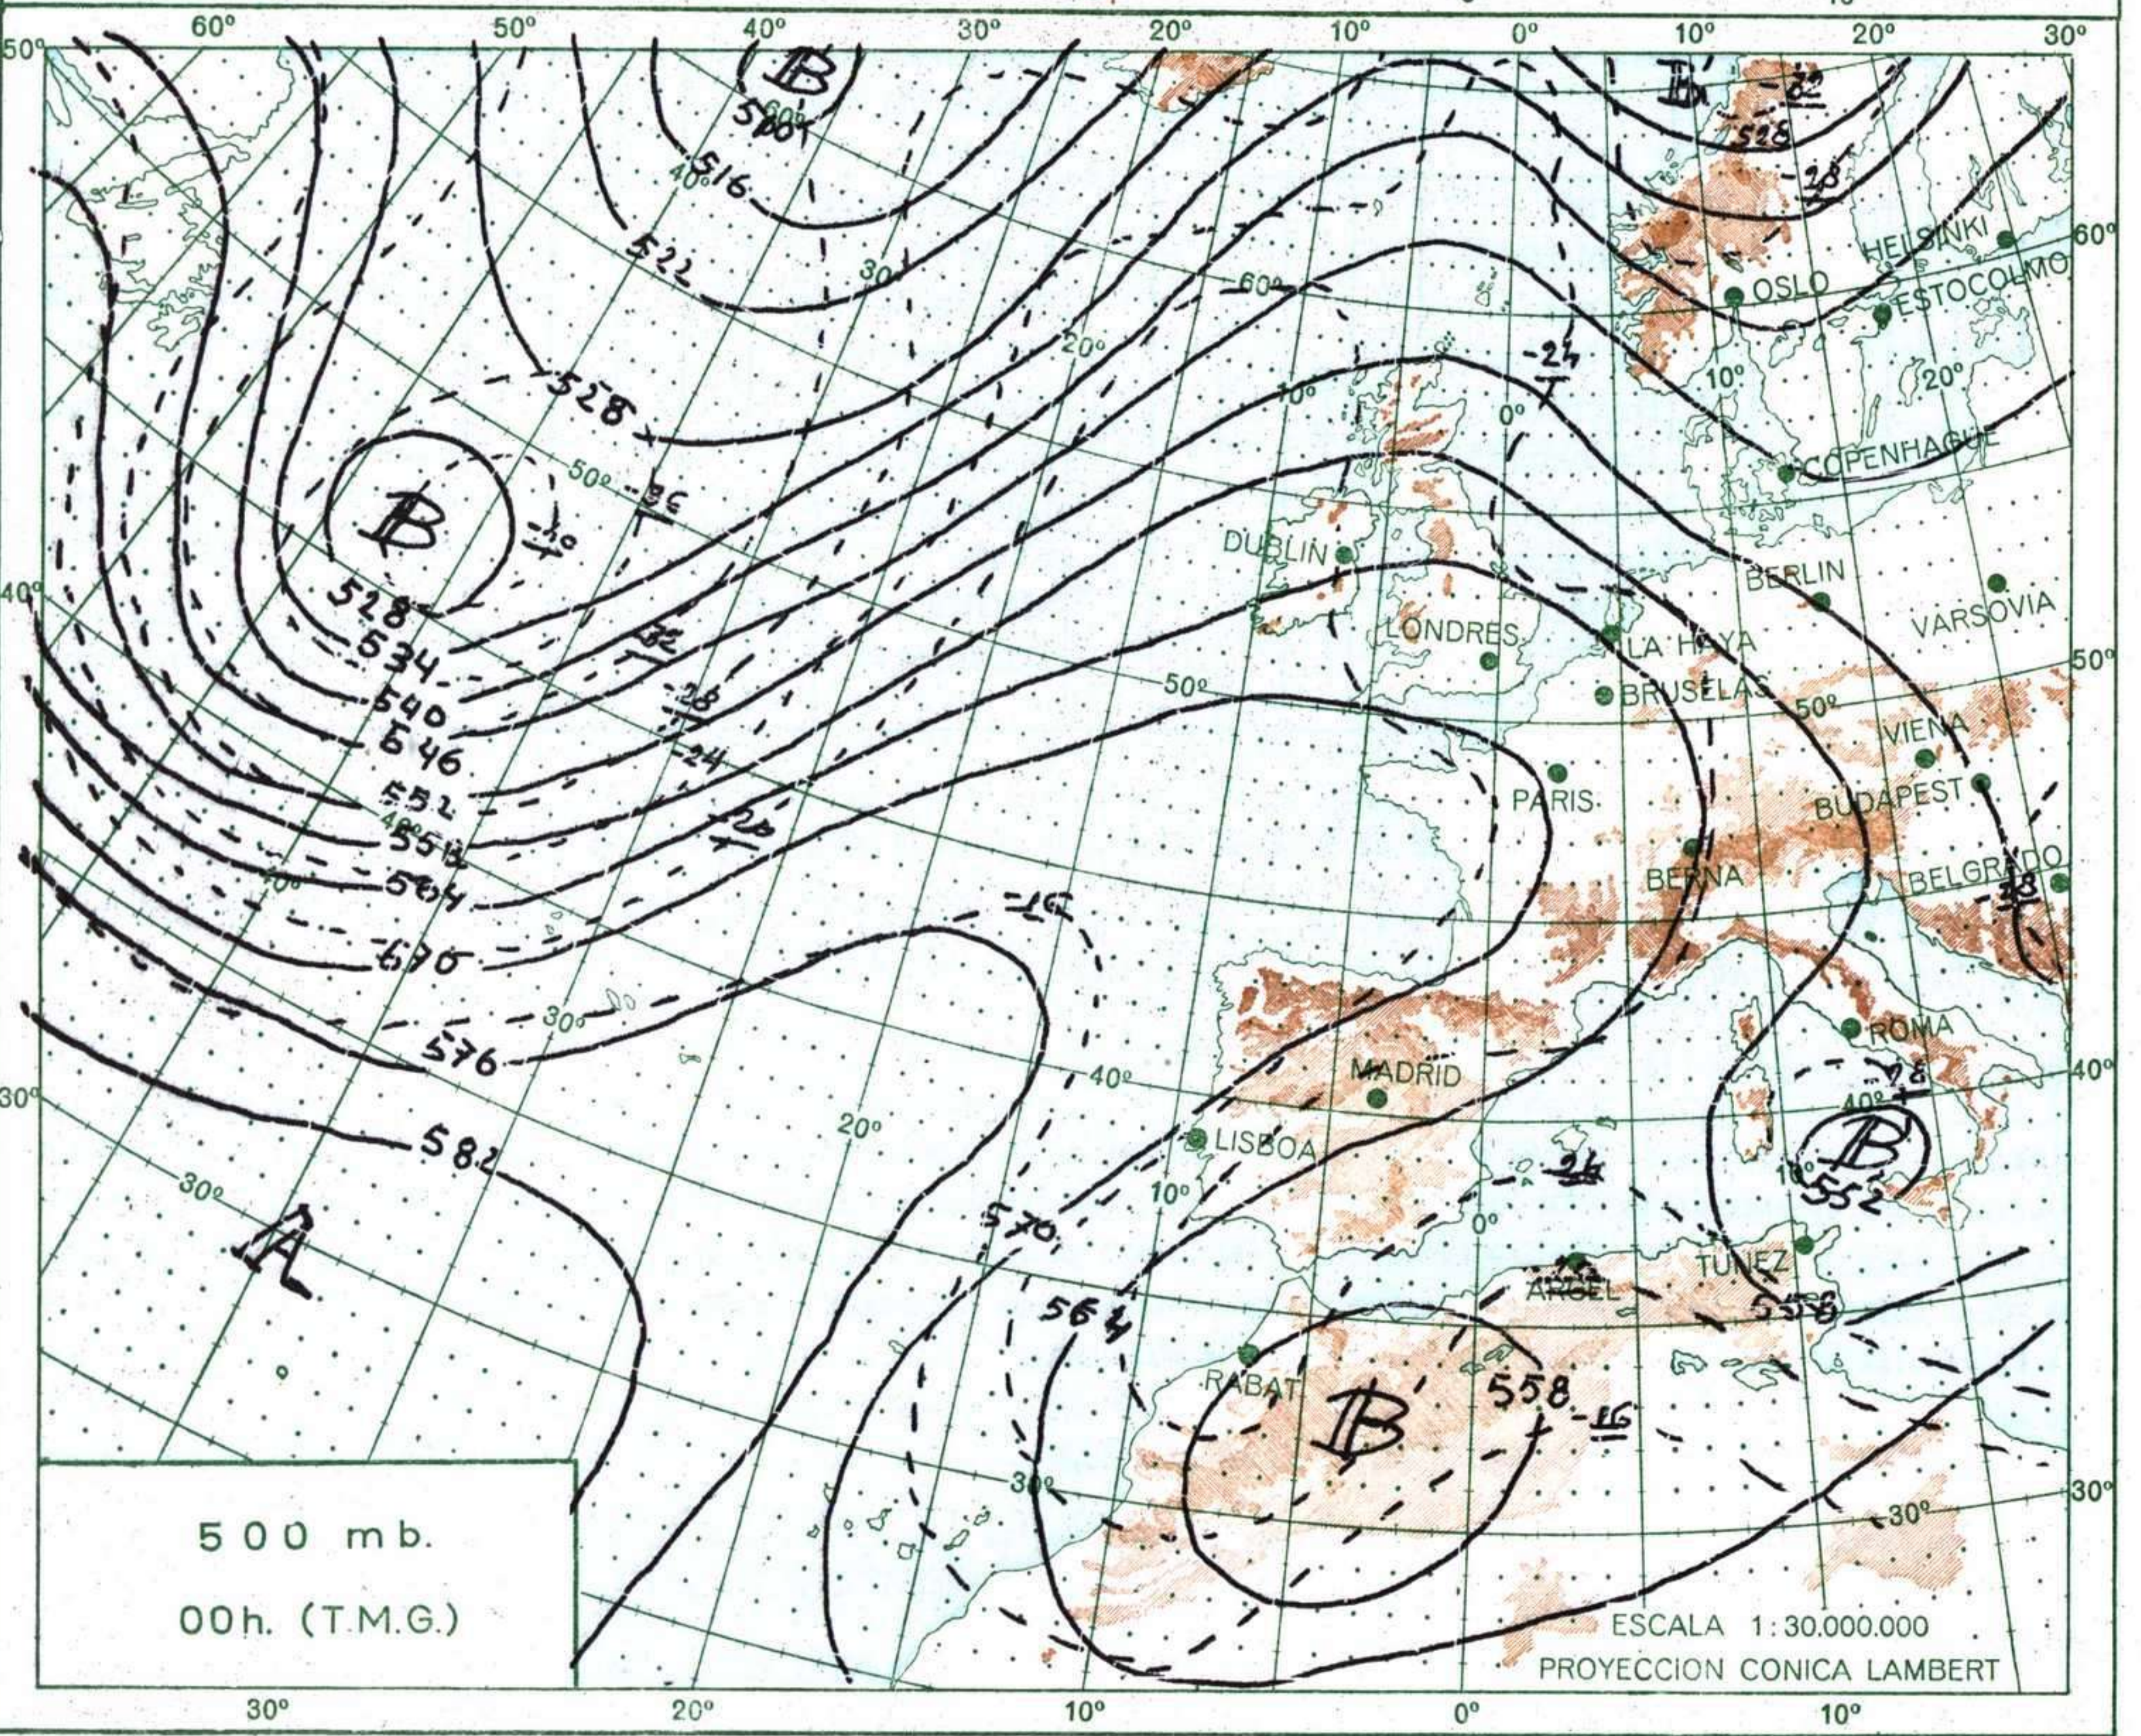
60° 50° 40° 30° 20° 10° 0° 10° 20° 30°

50° 60° 40° 30° 20° 10° 0° 10° 20° 50° 40° 30° 20° 10° 0° 50° 40° 30° 20° 10° 40° 30° 30° 60° 50° 40° 30°

B
B
B
B
B
A

500
516
522
528
528
534
540
546
552
558
564
570
576
582
570
564
558
552
558
528

-32
-28
-24
-36
-40
-32
-28
-24
-20
-16
-28
-24
-16
-28
-28

OSLO
HELSINKI
ESTOCOLMO
COPENHAGUE
DUBLIN
BERLIN
VARSOVIA
LONDRES
LA HAYA
BRUSELAS
PARIS
VIENA
BUDAPEST
BERNA
BELGRADO
ROMA
MADRID
LISBOA
TUNEZ
ARGEL
RABAT

500 mb.
00h. (T.M.G.)

ESCALA 1:30.000.000
PROYECCION CONICA LAMBERT